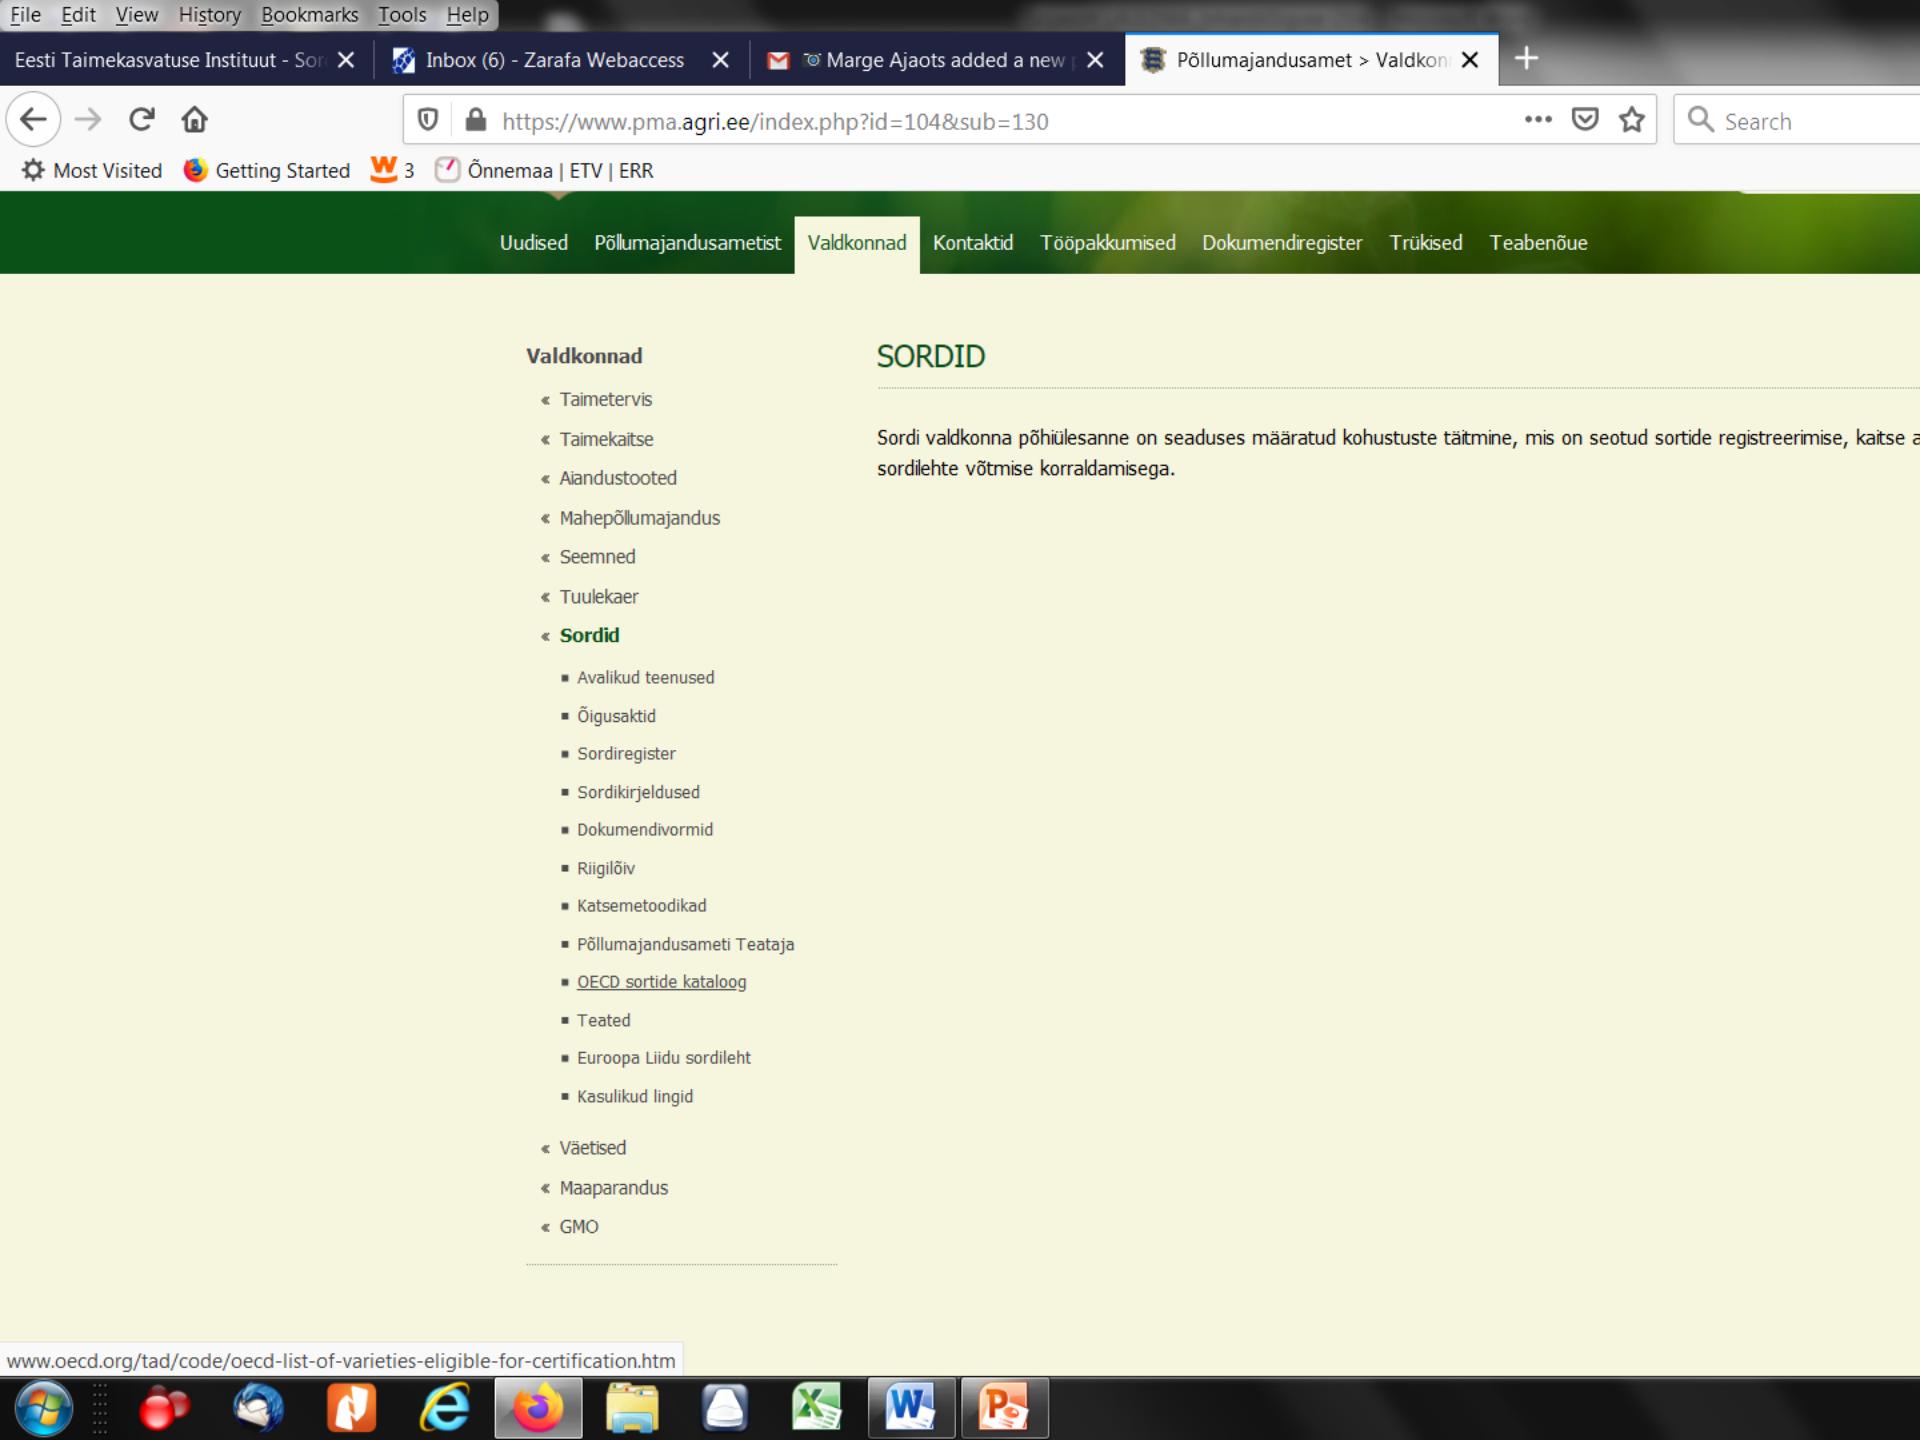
File Edit View History Bookmarks Tools Help

Eesti Taimekasvatuse Instituut - Sor
Inbox (6) - Zarafa Webaccess
Marge Ajaots added a new
Põllumajandusamet > Valdkon

https://www.pma.agri.ee/index.php?id=104&sub=130

Search

Most Visited Getting Started 3 Õnnemaa | ETV | ERR

Uudised Põllumajandusametist Valdkonnad Kontaktid Tööpakkumised Dokumendiregister Trükised Teabenõue

Valdkonnad

« Taimetervis
« Taimekaitse
« Aiandustooted
« Mahepõllumajandus
« Seemned
« Tuulekaer
« Sordid
- Avalikud teenused
- Õigusaktid
- Sordiregister
- Sordikirjeldused
- Dokumendivormid
- Riigilõiv
- Katsemetoodikad
- Põllumajandusameti Teataja
- OECD sortide kataloog
- Teated
- Euroopa Liidu sordileht
- Kasulikud lingid
« Väetised
« Maaparandus
« GMO

SORDID

Sordi valdkonna põhiülesanne on seaduses määratud kohustuste täitmine, mis on seotud sortide registreerimise, kaitse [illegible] sordilehte võtmise korraldamisega.

www.oecd.org/tad/code/oecd-list-of-varieties-eligible-for-certification.htm